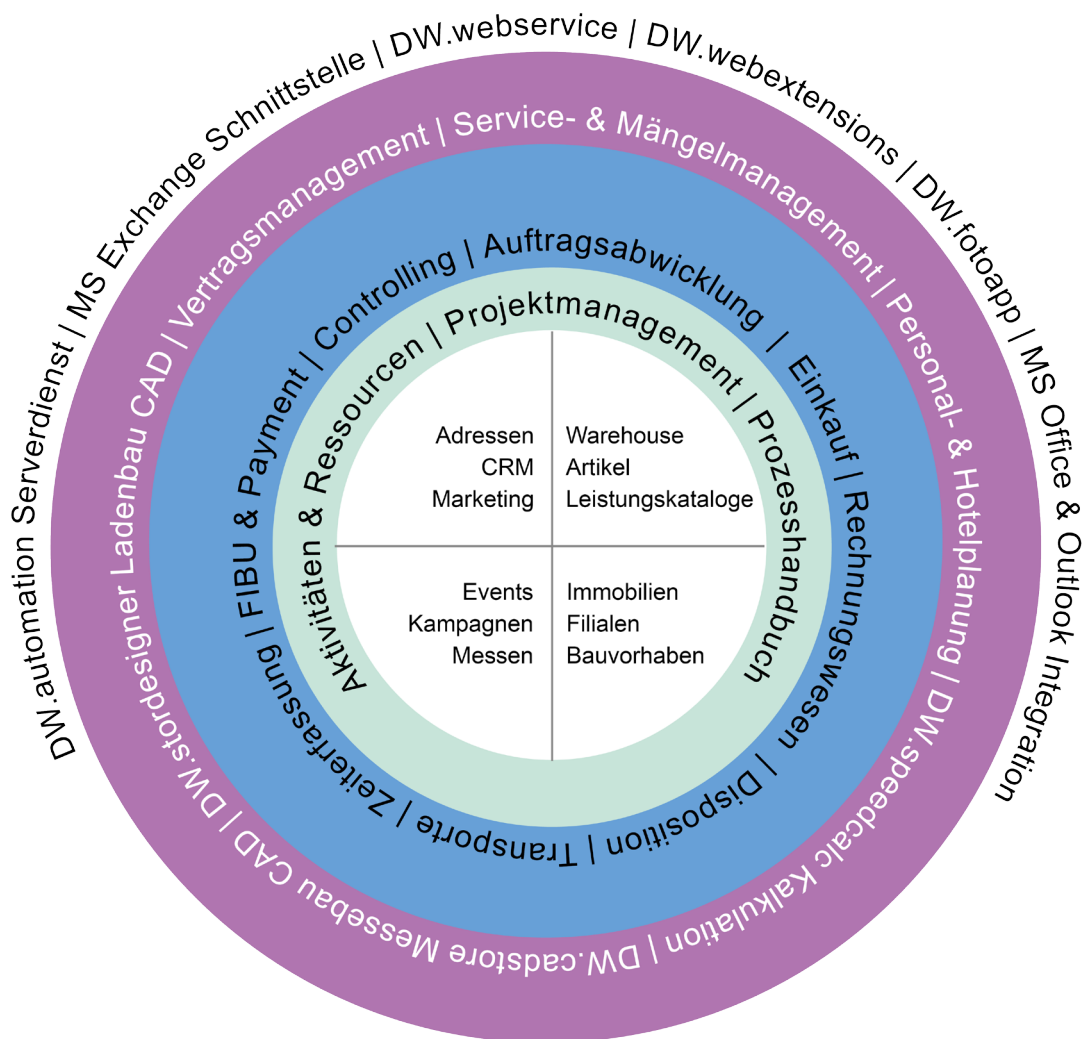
DW.automation Serverdienst | MS Exchange Schnittstelle | DW.webservice | DW.webextensions | DW.fotoapp | MS Office & Outlook Integration

DW.stordesigner Ladenbau CAD | Vertragsmanagement | Service- & Mängelmanagement | Personal- & Hotelplanung | DW.speedcalc Kalkulation | DW.cadstore Messebau CAD

Zeiterfassung | FIBU & Payment | Controlling | Auftragsabwicklung | Einkauf | Rechnungswesen | Disposition | Transporte |

Aktivitäten & Ressourcen | Projektmanagement | Prozesshandbuch

Adressen
CRM
Marketing

Warehouse
Artikel
Leistungskataloge

Events
Kampagnen
Messen

Immobilien
Filialen
Bauvorhaben